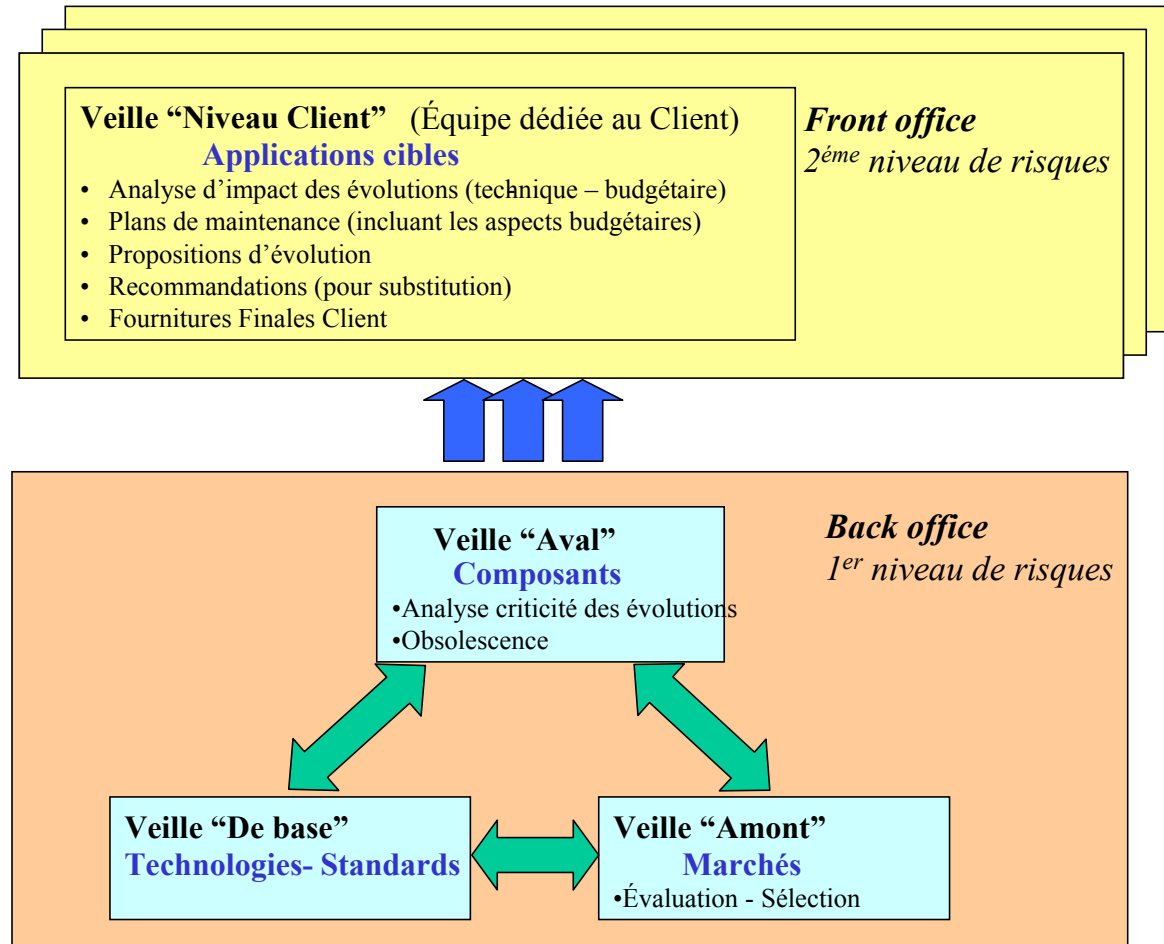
Veille “Niveau Client” (Équipe dédiée au Client)
Applications cibles
• Analyse d’impact des évolutions (technique – budgétaire)
• Plans de maintenance (incluant les aspects budgétaires)
• Propositions d’évolution
• Recommandations (pour substitution)
• Fournitures Finales Client

Front office
$2^{éme}$ niveau de risques

Back office
$1^{er}$ niveau de risques

Veille “Aval”
Composants
•Analyse criticité des évolutions
•Obsolescence

Veille “De base”
Technologies- Standards

Veille “Amont”
Marchés
•Évaluation - Sélection